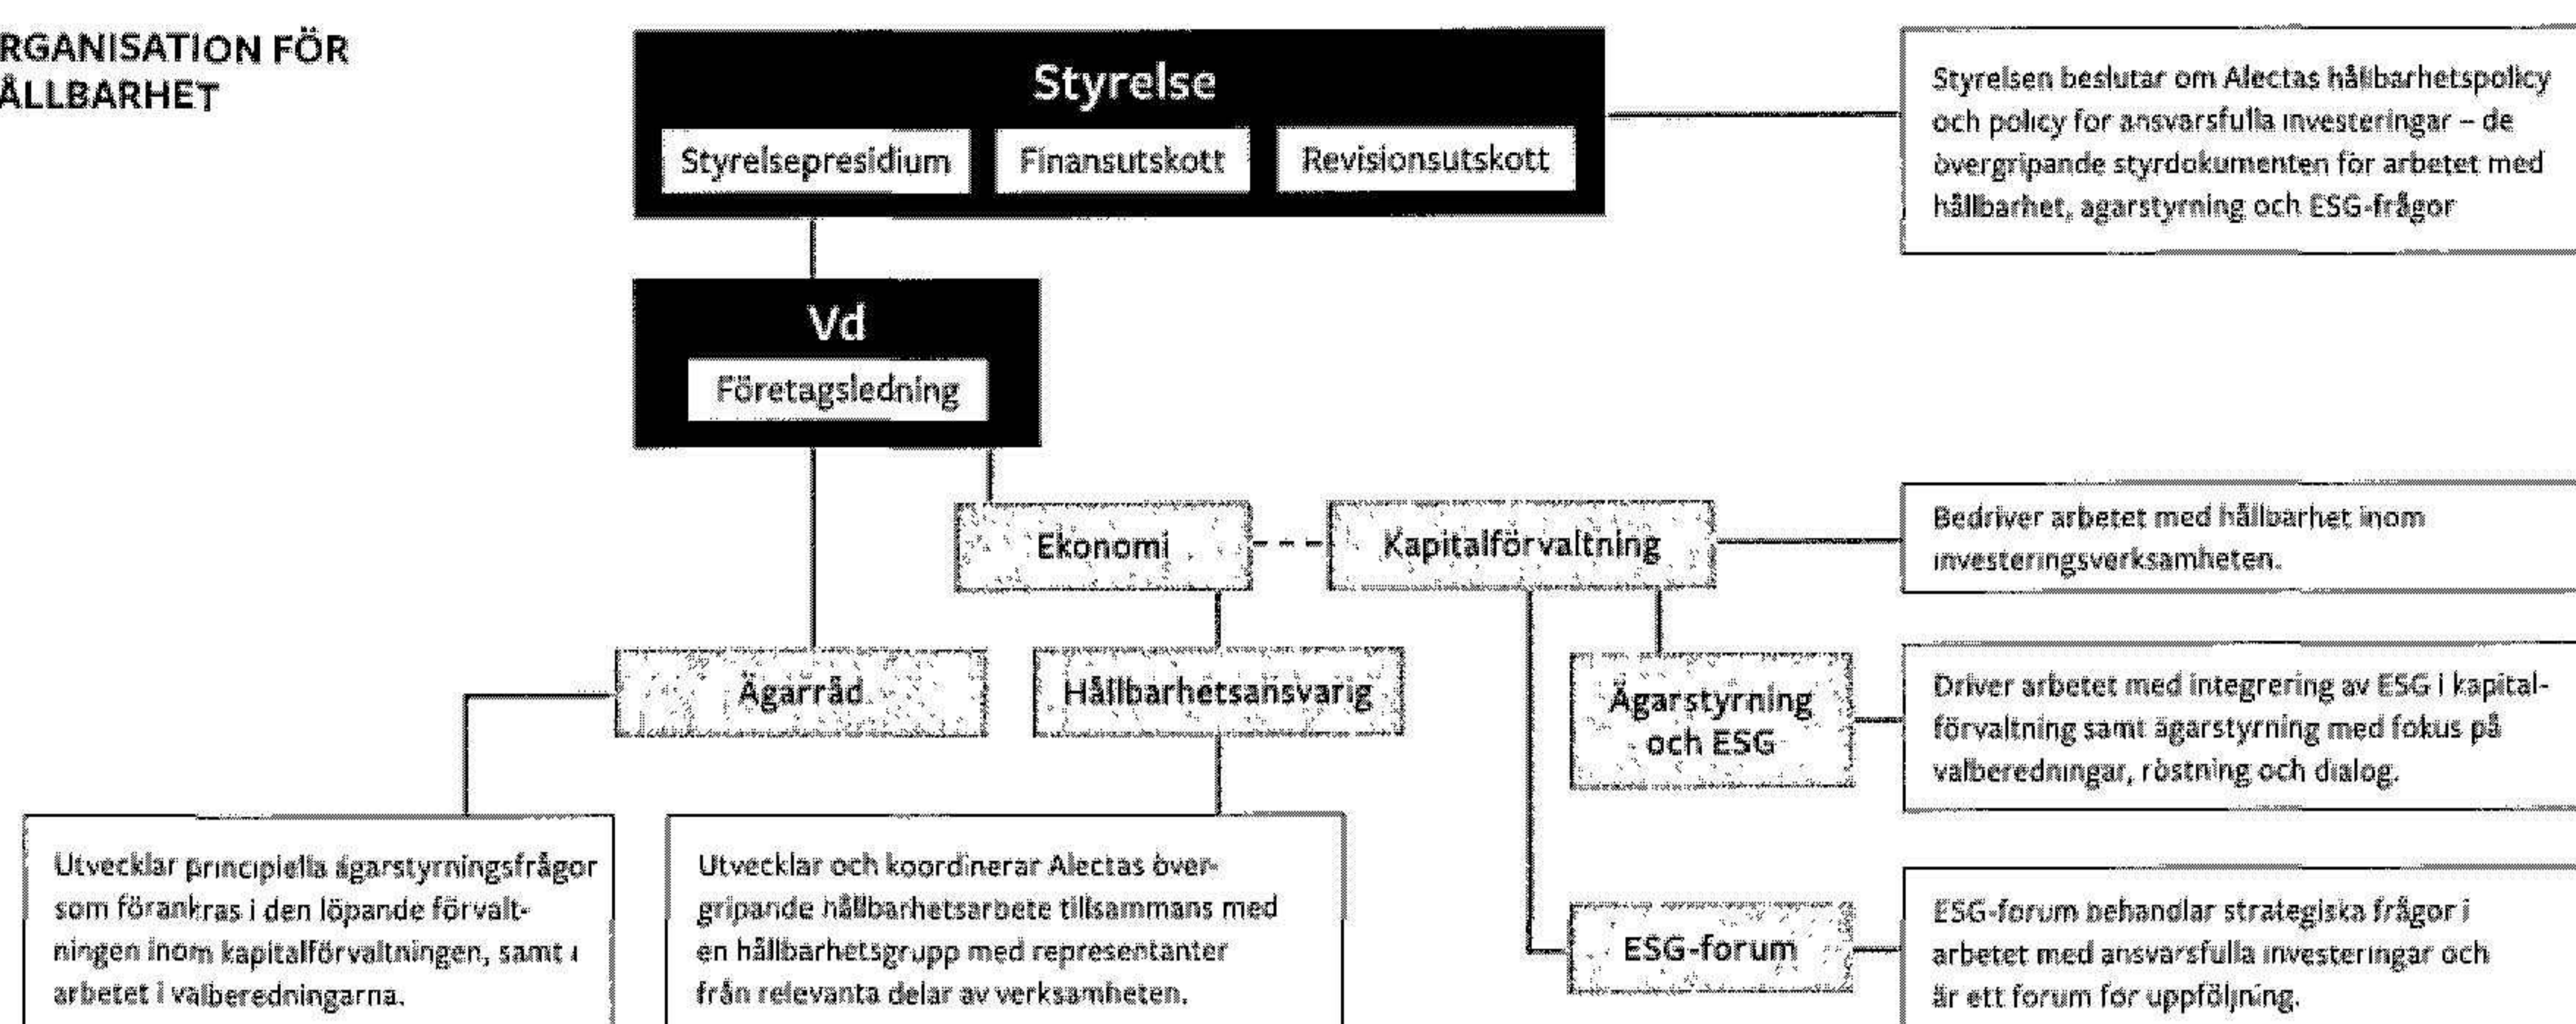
RGANISATION FÖR ÅLLBARHET

Styrelse

Styrelsepresidium

Finansutskott

Revisionsutskott

Styrelsen beslutar om Alectas hållbarhetspolicy och policy för ansvarsfulla investeringar – de övergripande styrdokumenten för arbetet med hållbarhet, ägarstyrning och ESG-frågor

Vd

Företagsledning

Ekonomi

Kapitalförvaltning

Bedriver arbetet med hållbarhet inom investeringsverksamheten.

Ägarråd

Hållbarhetsansvarig

Ägarstyrning och ESG

Driver arbetet med integrering av ESG i kapitalförvaltning samt ägarstyrning med fokus på valberedningar, röstning och dialog.

Utvecklar principiella ägarstyrningsfrågor som förankras i den löpande förvaltningen inom kapitalförvaltningen, samt i arbetet i valberedningarna.

Utvecklar och koordinerar Alectas övergripande hållbarhetsarbete tillsammans med en hållbarhetsgrupp med representanter från relevanta delar av verksamheten.

ESG-forum

ESG-forum behandlar strategiska frågor i arbetet med ansvarsfulla investeringar och är ett forum för uppföljning.